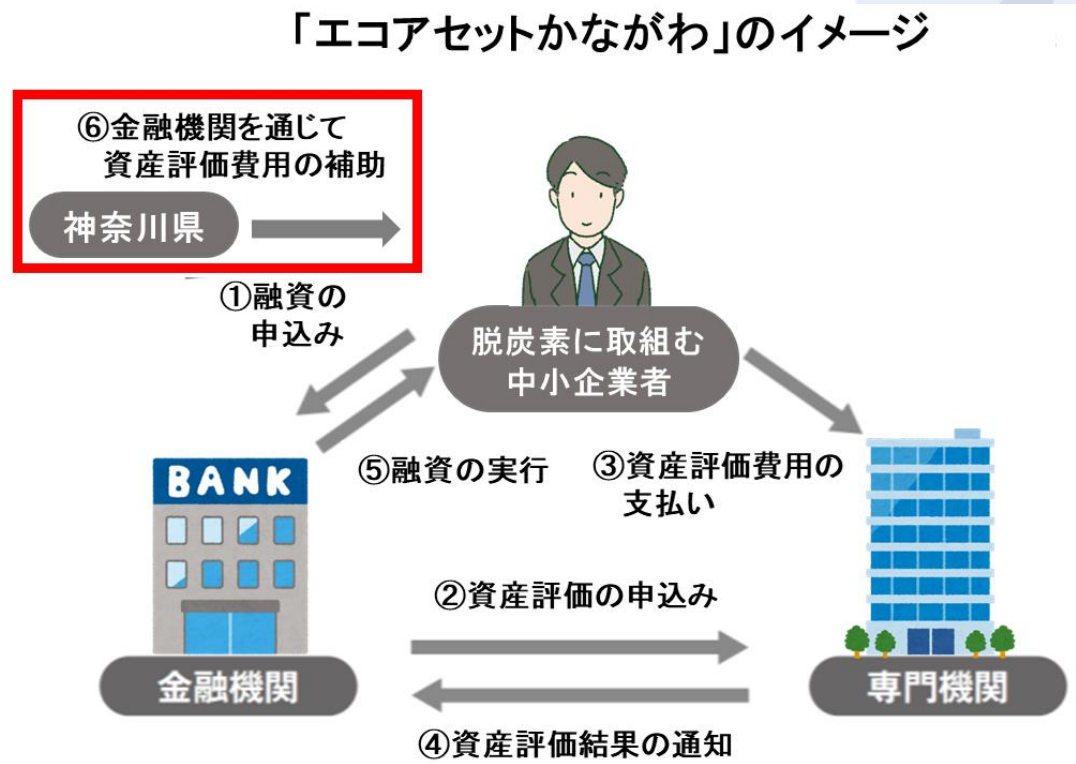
「エコアセットかながわ」のイメージ

⑥金融機関を通じて資産評価費用の補助

神奈川県

①融資の申込み

脱炭素に取組む中小企業者

⑤融資の実行

③資産評価費用の支払い

BANK

②資産評価の申込み

金融機関

専門機関

④資産評価結果の通知